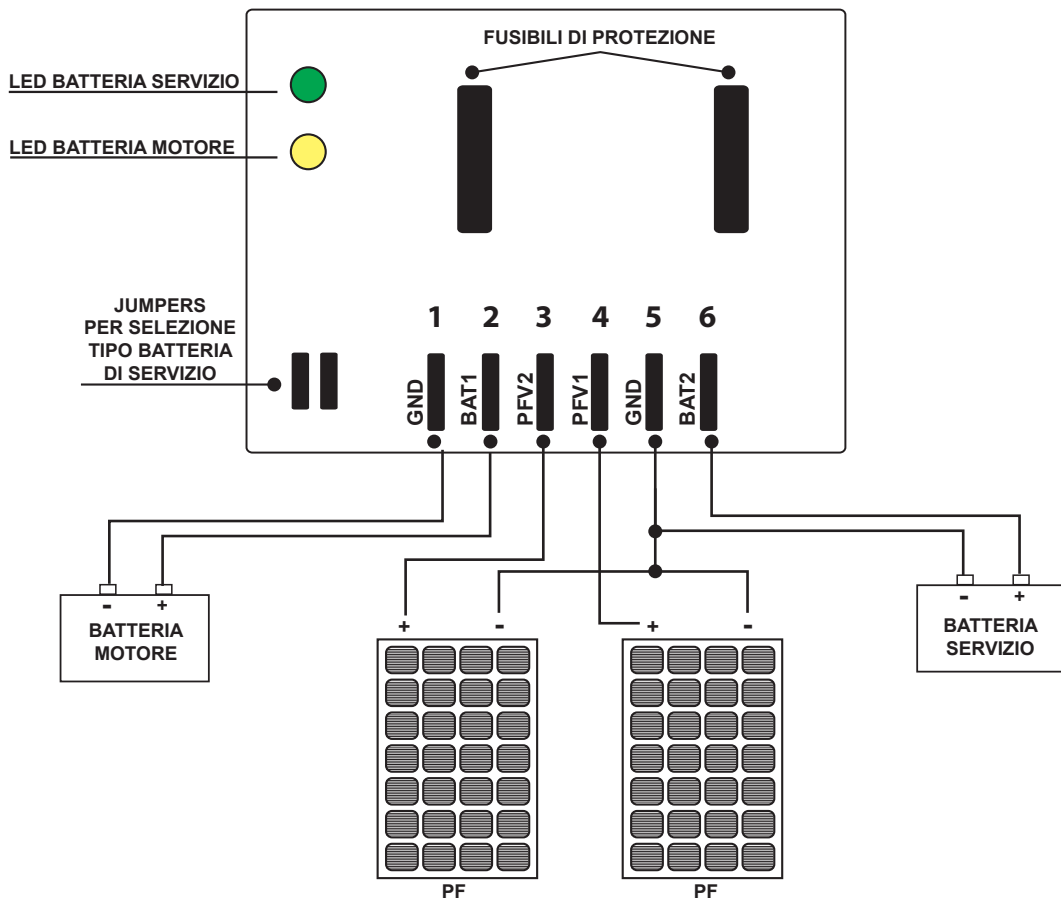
FUSIBILI DI PROTEZIONE

LED BATTERIA SERVIZIO

LED BATTERIA MOTORE

JUMPERS PER SELEZIONE TIPO BATTERIA DI SERVIZIO

1 2 3 4 5 6

GND BAT1 PFV2 PFV1 GND BAT2

- +
BATTERIA MOTORE

+ -

+ -

- +
BATTERIA SERVIZIO

PF

PF